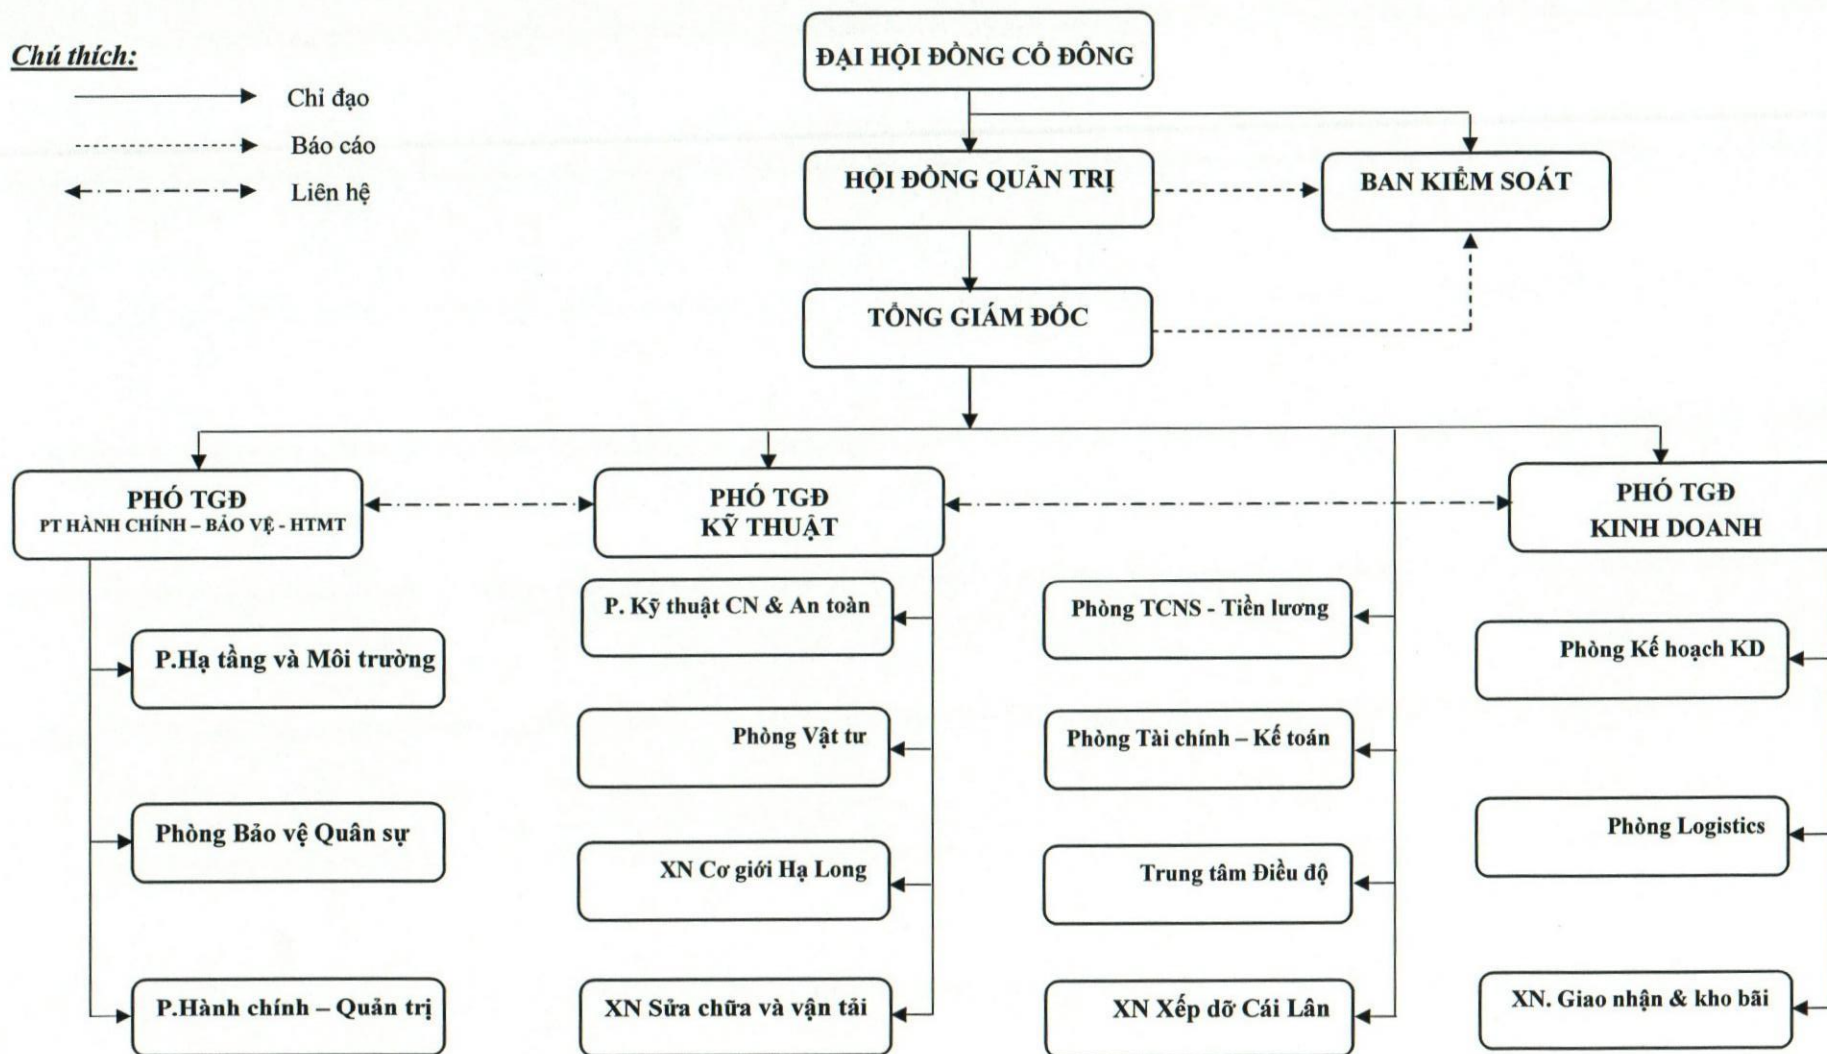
Chú thích:

Chỉ đạo

Báo cáo

Liên hệ

ĐẠI HỘI ĐỒNG CỔ ĐÔNG

HỘI ĐỒNG QUẢN TRỊ

BAN KIỂM SOÁT

TỔNG GIÁM ĐỐC

PHÓ TGĐ
PT HÀNH CHÍNH – BẢO VỆ - HTMT

PHÓ TGĐ
KỸ THUẬT

PHÓ TGĐ
KINH DOANH

P.Hạ tầng và Môi trường

Phòng Bảo vệ Quân sự

P.Hành chính – Quản trị

P. Kỹ thuật CN & An toàn

Phòng Vật tư

XN Cơ giới Hạ Long

XN Sửa chữa và vận tải

Phòng TCNS - Tiền lương

Phòng Tài chính – Kế toán

Trung tâm Điều độ

XN Xếp dỡ Cái Lân

Phòng Kế hoạch KD

Phòng Logistics

XN. Giao nhận & kho bãi